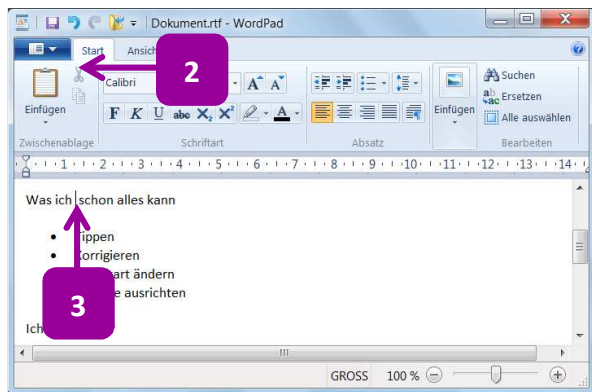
Dokument.rtf - WordPad

Start Ansich

2

Einfügen

Calibri

F K U abc $X_2$ $X^2$

Suchen
Ersetzen
Alle auswählen

Einfügen

Zwischenablage Schriftart Absatz Bearbeiten

1 2 3 4 5 6 7 8 9 10 11 12 13 14

Was ich schon alles kann

- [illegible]ippen
- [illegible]orrigieren
- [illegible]art ändern
- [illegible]e ausrichten

3

Ich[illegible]

GROSS 100 %